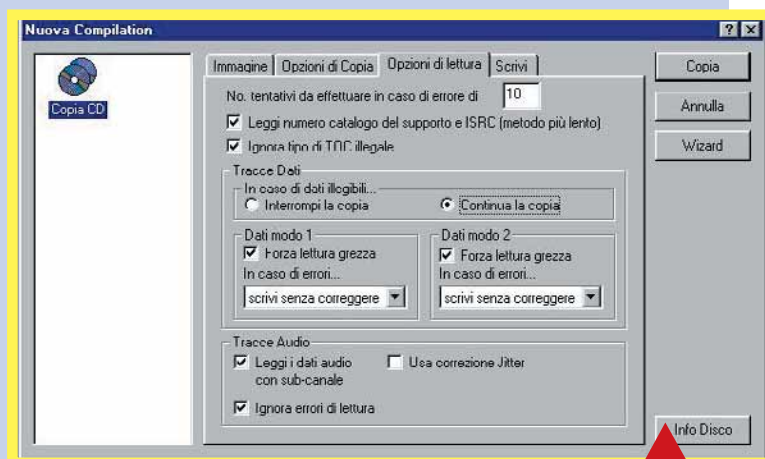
Nuova Compilation

?
×

Copia CD

Immagine | Opzioni di Copia | Opzioni di lettura | Scrivi

No. tentativi da effettuare in caso di errore di 10

☑ Leggi numero catalogo del supporto e ISRC (metodo più lento)

☑ Ignora tipo di TOC illegale

Tracce Dati

In caso di dati illeggibili...

○ Interrompi la copia

◉ Continua la copia

Dati modo 1

☑ Forza lettura grezza

In caso di errori...

scrivi senza correggere

Dati modo 2

☑ Forza lettura grezza

In caso di errori...

scrivi senza correggere

Tracce Audio

☑ Leggi i dati audio con sub-canale

☐ Usa correzione Jitter

☑ Ignora errori di lettura

Copia

Annulla

Wizard

Info Disco